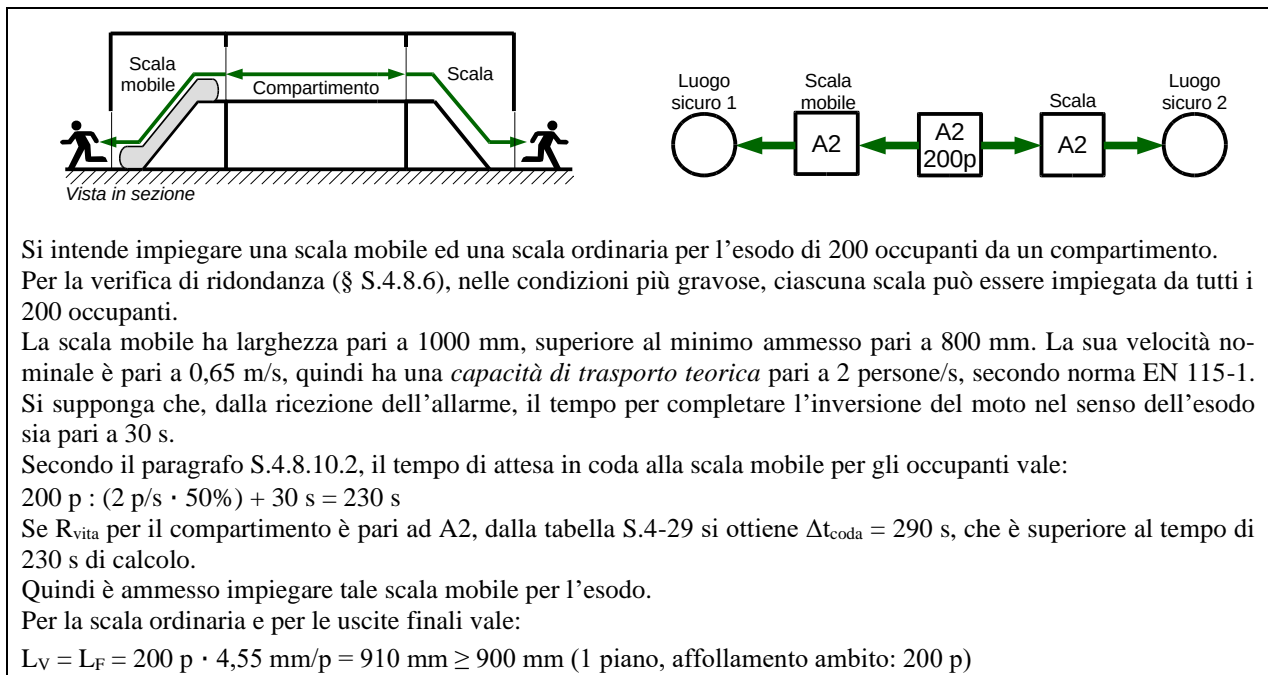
Scala mobile

Compartimento

Scala

Vista in sezione

Luogo sicuro 1

Scala mobile

A2

A2
200p

Scala

A2

Luogo sicuro 2

Si intende impiegare una scala mobile ed una scala ordinaria per l'esodo di 200 occupanti da un compartimento.
Per la verifica di ridondanza (§ S.4.8.6), nelle condizioni più gravose, ciascuna scala può essere impiegata da tutti i 200 occupanti.
La scala mobile ha larghezza pari a 1000 mm, superiore al minimo ammesso pari a 800 mm. La sua velocità nominale è pari a 0,65 m/s, quindi ha una *capacità di trasporto teorica* pari a 2 persone/s, secondo norma EN 115-1.
Si supponga che, dalla ricezione dell'allarme, il tempo per completare l'inversione del moto nel senso dell'esodo sia pari a 30 s.
Secondo il paragrafo S.4.8.10.2, il tempo di attesa in coda alla scala mobile per gli occupanti vale:
200 p : (2 p/s · 50%) + 30 s = 230 s
Se $R_{vita}$ per il compartimento è pari ad A2, dalla tabella S.4-29 si ottiene $\Delta t_{coda}$ = 290 s, che è superiore al tempo di 230 s di calcolo.
Quindi è ammesso impiegare tale scala mobile per l'esodo.
Per la scala ordinaria e per le uscite finali vale:
$L_V = L_F$ = 200 p · 4,55 mm/p = 910 mm ≥ 900 mm (1 piano, affollamento ambito: 200 p)